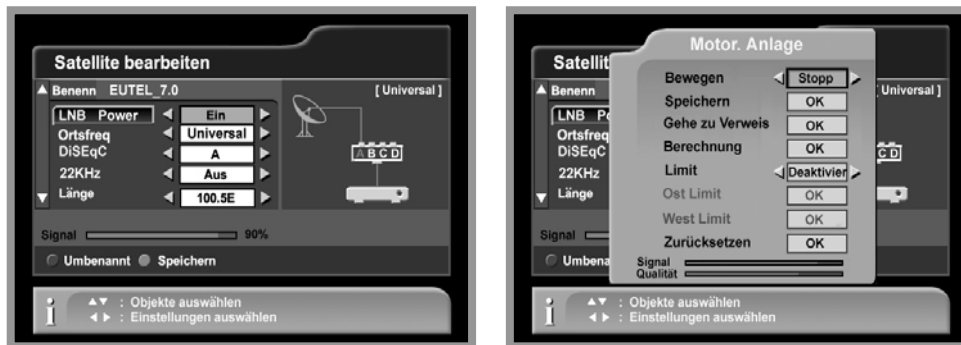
Satellite bearbeiten

Benenn EUTEL_7.0

[ Universal ]

LNB Power ◄ Ein ►

Ortsfreq ◄ Universal ►

DiSEqC ◄ A ►

22KHz ◄ Aus ►

Länge ◄ 100.5E ►

A B C D

Signal 90%

Umbenannt Speichern

▲▼ : Objekte auswählen
◄ ► : Einstellungen auswählen

Satellit

Benenn

LNB Po

Ortsfreq

DiSEqC

22KHz

Länge

[ Universal ]

C D

Signal

Umbena

Motor. Anlage

Bewegen ◄ Stopp ►

Speichern OK

Gehe zu Verweis OK

Berechnung OK

Limit ◄ Deaktivier ►

Ost Limit OK

West Limit OK

Zurücksetzen OK

Signal

Qualität

▲▼ : Objekte auswählen
◄ ► : Einstellungen auswählen